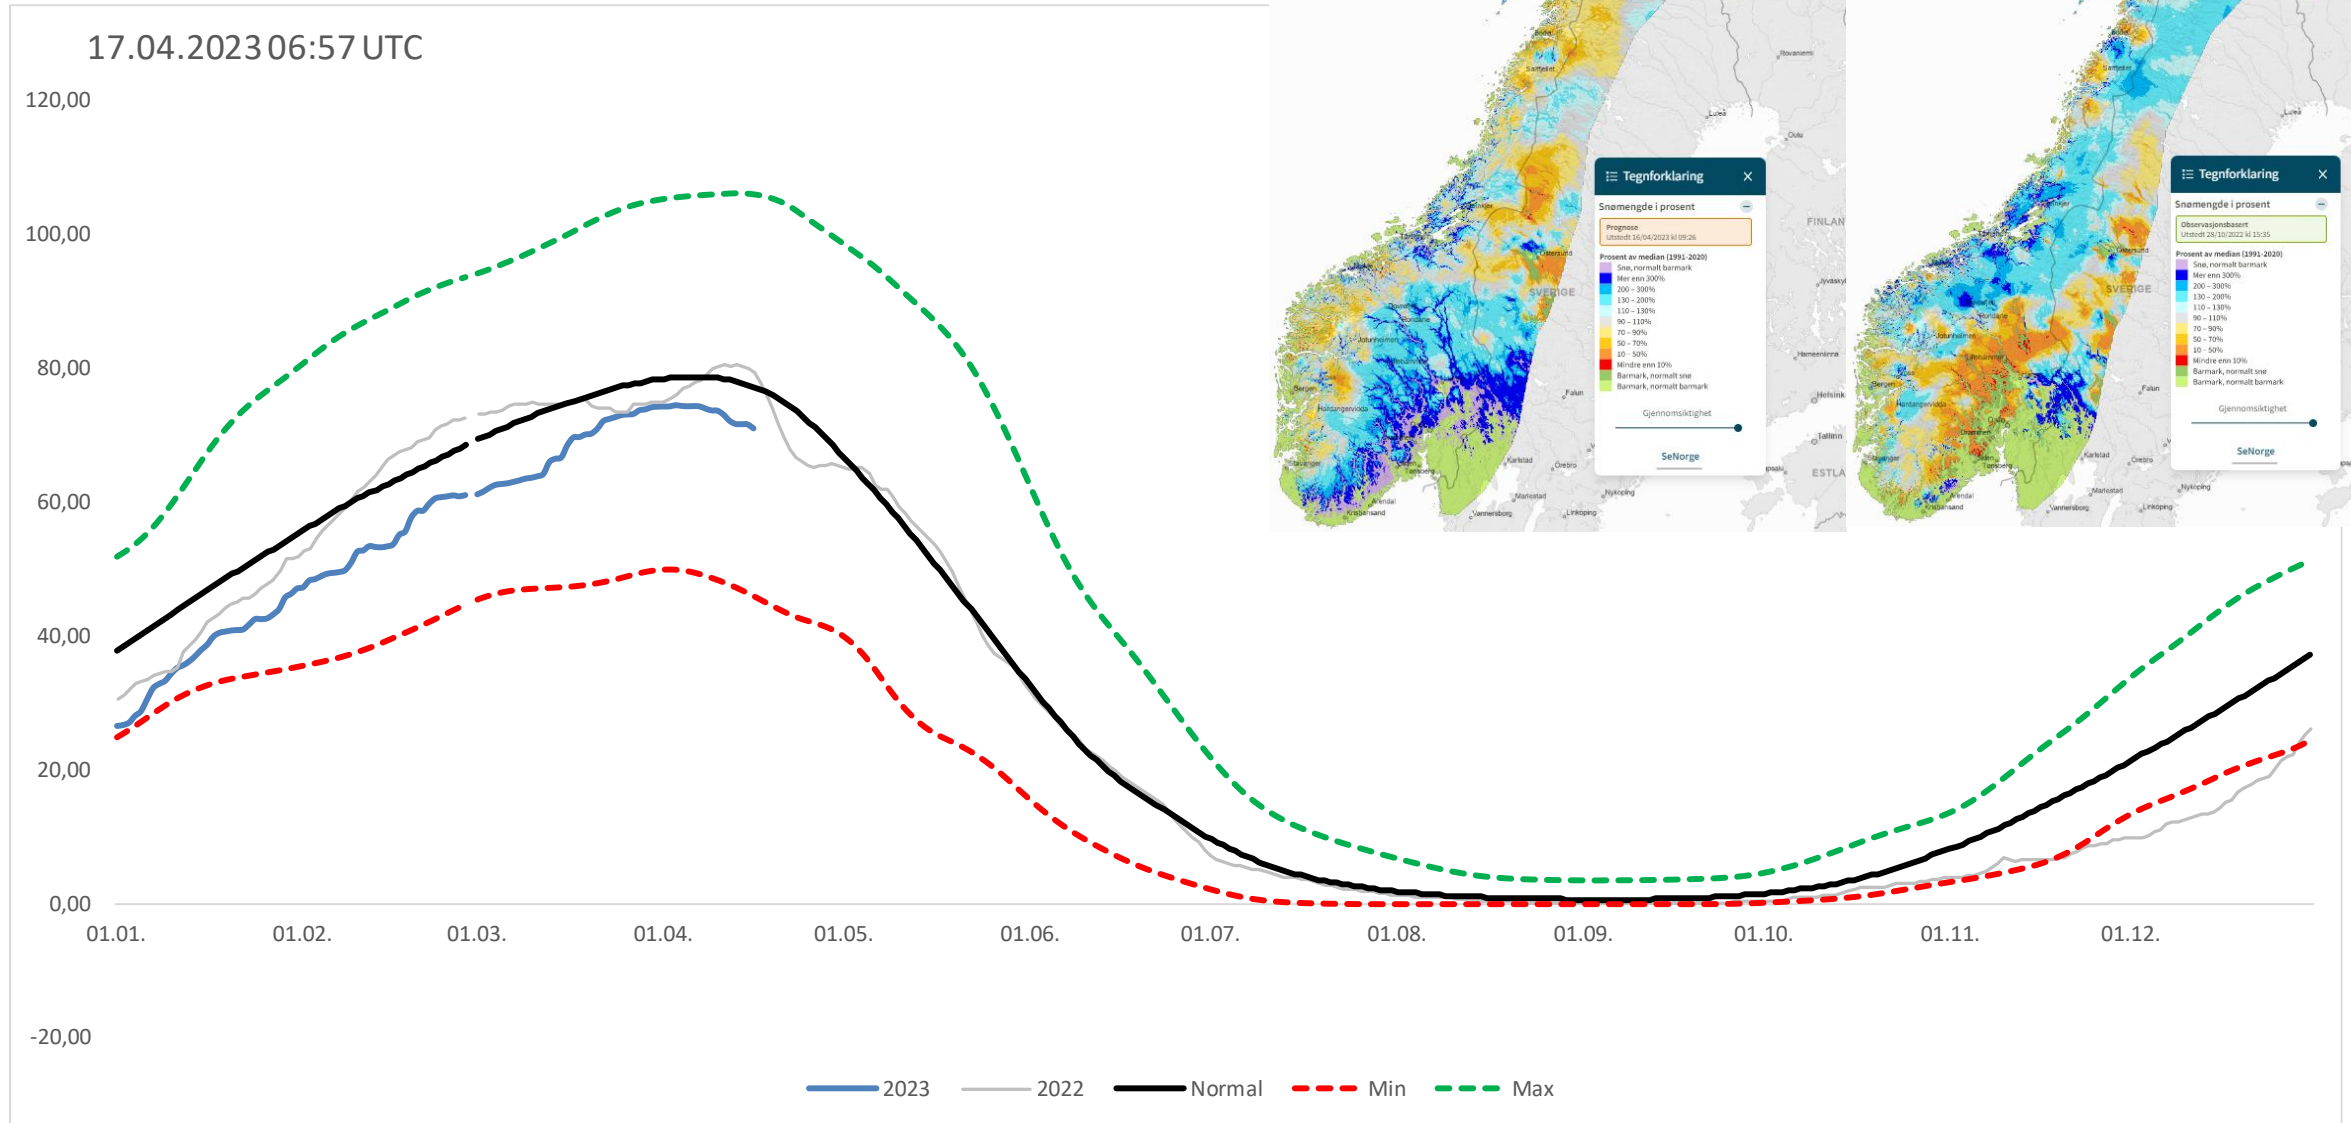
17.04.2023 06:57 UTC

120,00
100,00
80,00
60,00
40,00
20,00
0,00
-20,00

01.01. 01.02. 01.03. 01.04. 01.05. 01.06. 01.07. 01.08. 01.09. 01.10. 01.11. 01.12.

2023 2022 Normal Min Max

Tegnforklaring
Snømengde i prosent
Prognose
Utstedt 16/04/2023 kl 09:26
Prosent av median (1991-2020)
Snø, normalt barmark
Mer enn 300%
200 – 300%
130 – 200%
110 – 130%
90 – 110%
70 – 90%
50 – 70%
10 – 50%
Mindre enn 10%
Barmark, normalt snø
Barmark, normalt barmark
Gjennomsiktighet
SeNorge

FINLAN
SVERIGE
ESTLA

Tegnforklaring
Snømengde i prosent
Observasjonsbasert
Utstedt 28/10/2022 kl 15:35
Prosent av median (1991-2020)
Snø, normalt barmark
Mer enn 300%
200 – 300%
130 – 200%
110 – 130%
90 – 110%
70 – 90%
50 – 70%
10 – 50%
Mindre enn 10%
Barmark, normalt snø
Barmark, normalt barmark
Gjennomsiktighet
SeNorge

SVERIGE